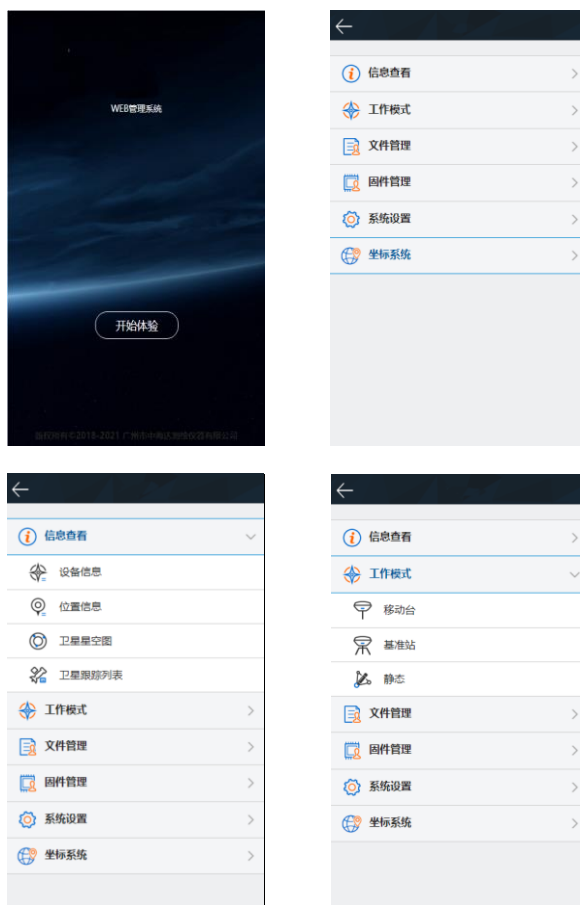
WEB管理系统

开始体验

版权所有©2018-2021 广州市中海达测绘仪器有限公司

←

信息查看

工作模式

文件管理

固件管理

系统设置

坐标系统

←

信息查看

设备信息

位置信息

卫星星空图

卫星跟踪列表

工作模式

文件管理

固件管理

系统设置

坐标系统

←

信息查看

工作模式

移动台

基准站

静态

文件管理

固件管理

系统设置

坐标系统